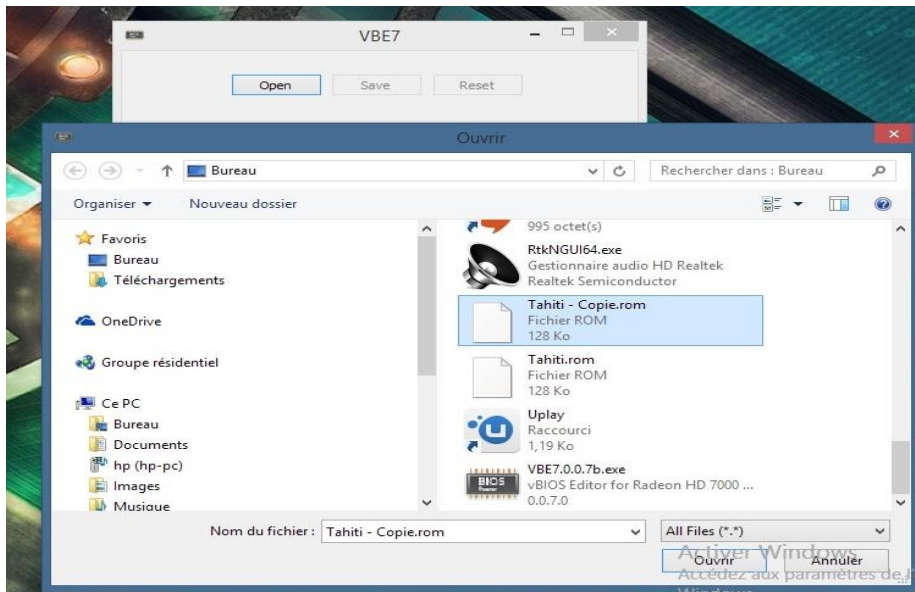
VBE7

Open Save Reset

Ouvrir

Bureau

Rechercher dans : Bureau

Organiser ▾ Nouveau dossier

Favoris
Bureau
Téléchargements

OneDrive

Groupe résidentiel

Ce PC
Bureau
Documents
hp (hp-pc)
Images
Musique

995 octet(s)

RtkNGUI64.exe
Gestionnaire audio HD Realtek
Realtek Semiconductor

Tahiti - Copie.rom
Fichier ROM
128 Ko

Tahiti.rom
Fichier ROM
128 Ko

Uplay
Raccourci
1,19 Ko

VBE7.0.0.7b.exe
vBIOS Editor for Radeon HD 7000 ...
0.0.7.0

BIOS

Nom du fichier : Tahiti - Copie.rom

All Files (*.*)

Ouvrir Annuler

Activer Windows
Accédez aux paramètres de l
Windows